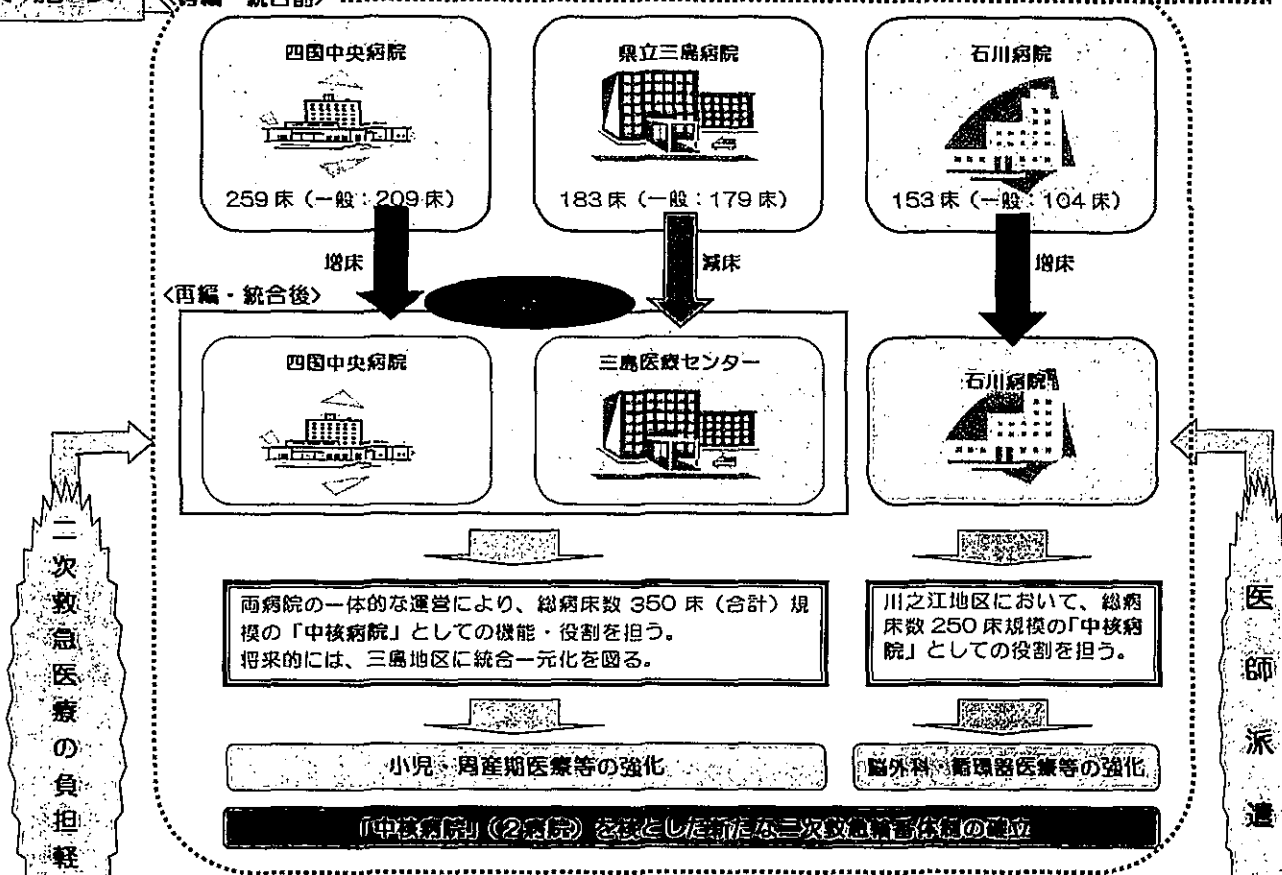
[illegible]編・統合前〉

四国中央病院

259 床（一般：209 床）

県立三島病院

183 床（一般：179 床）

石川病院

153 床（一般：104 床）

増床

減床

増床

〈再編・統合後〉

四国中央病院

三島医療センター

石川病院

両病院の一体的な運営により、総病床数 350 床（合計）規模の「中核病院」としての機能・役割を担う。
将来的には、三島地区に統合一元化を図る。

川之江地区において、総病床数 250 床規模の「中核病院」としての役割を担う。

小児・周産期医療等の強化

脳外科・循環器医療等の強化

「中核病院」（2病院）を核とした新たな二次救急輪番体制の確立

二次救急医療の負担軽

医師派遣